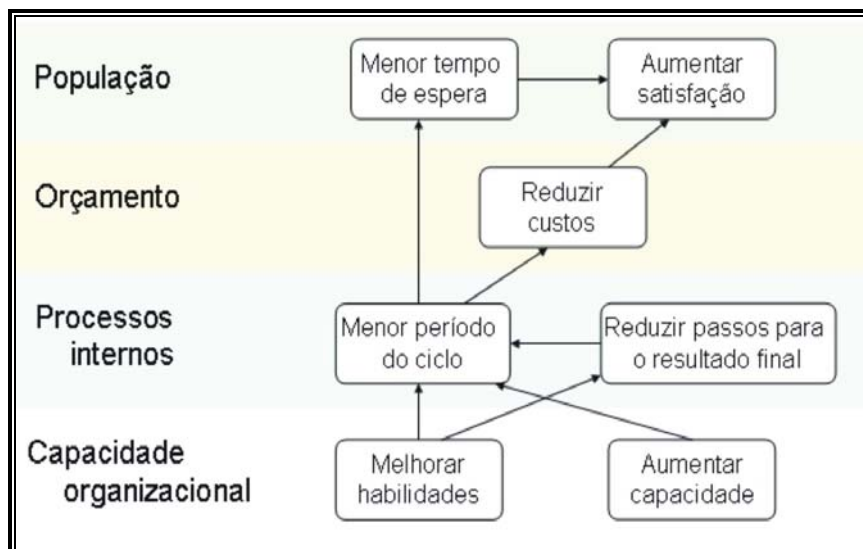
População

Menor tempo de espera

Aumentar satisfação

Orçamento

Reduzir custos

Processos internos

Menor período do ciclo

Reduzir passos para o resultado final

Capacidade organizacional

Melhorar habilidades

Aumentar capacidade